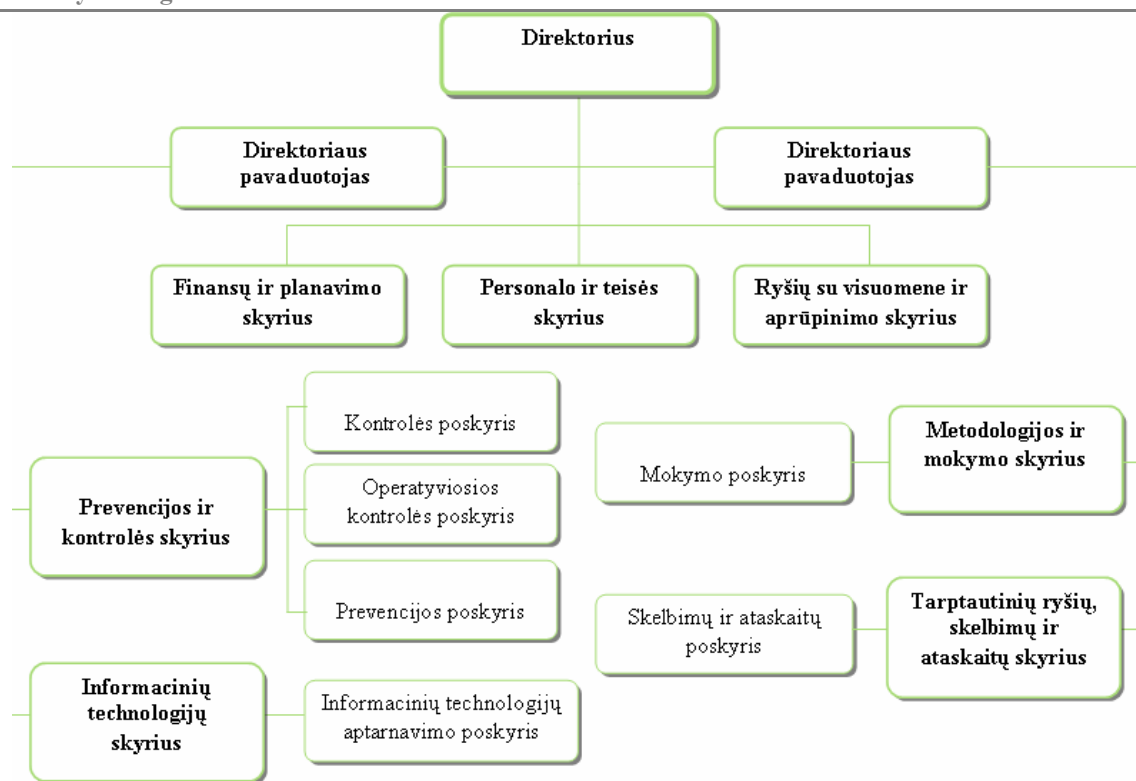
Direktorius

Direktoriaus pavaduotojas

Direktoriaus pavaduotojas

Finansų ir planavimo skyrius

Personalo ir teisės skyrius

Ryšių su visuomene ir aprūpinimo skyrius

Kontrolės poskyris

Operatyviosios kontrolės poskyris

Prevencijos poskyris

Prevencijos ir kontrolės skyrius

Mokymo poskyris

Metodologijos ir mokymo skyrius

Skelbimų ir ataskaitų poskyris

Tarptautinių ryšių, skelbimų ir ataskaitų skyrius

Informacinių technologijų skyrius

Informacinių technologijų aptarnavimo poskyris